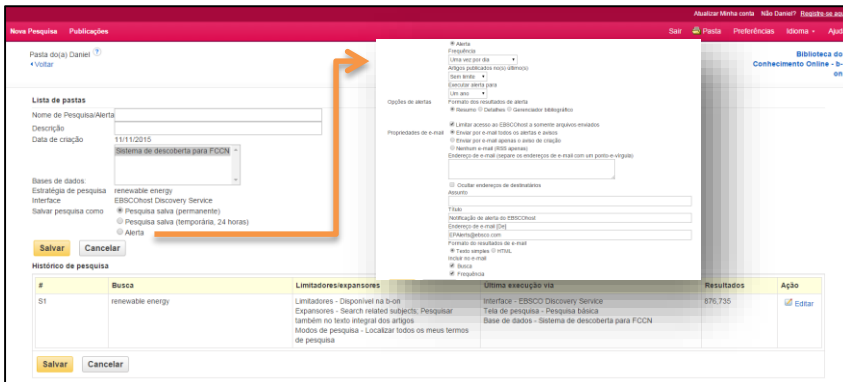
Atualizar Minha conta Não Daniel? Registre-se aqui

Nova Pesquisa Publicações

Sair Pasta Preferências Idioma Ajuda

Pasta do(a) Daniel ?
‹ Voltar

Biblioteca do Conhecimento Online - b-on

Lista de pastas

Nome de Pesquisa/Alerta
Descrição
Data de criação 11/11/2015
Sistema de descoberta para FCCN
Bases de dados:
Estratégia de pesquisa renewable energy
Interface EBSCOhost Discovery Service
Salvar pesquisa como
Pesquisa salva (permanente)
Pesquisa salva (temporária, 24 horas)
Alerta

Salvar Cancelar

Alerta
Frequência
Uma vez por dia
Artigos publicados no(s) último(s)
Sem limite
Executar alerta para
Um ano
Opções de alertas
Formato dos resultados de alerta
Resumo Detalhes Gerenciador bibliográfico
Propriedades de e-mail
Limitar acesso ao EBSCOhost a somente artigos enviados
Enviar por e-mail todos os alertas e avisos
Enviar por e-mail apenas o aviso de criação
Nenhum e-mail (RSS apenas)
Endereço de e-mail (separe os endereços de e-mail com um ponto-e-vírgula)
Ocultar endereços de destinatários
Assunto
Título
Notificação de alerta do EBSCOhost
Endereço de e-mail (De)
EPAlerts@ebsco.com
Formato do resultados de e-mail
Texto simples HTML
Incluir no e-mail
Busca
Frequência

Histórico de pesquisa

| # | Busca | Limitadores/expansores | Última execução via | Resultados | Ação |
|---|---|---|---|---|---|
| S1 | renewable energy | Limitadores - Disponível na b-on<br>Expansores - Search related subjects; Pesquisar também no texto integral dos artigos<br>Modos de pesquisa - Localizar todos os meus termos de pesquisa | Interface - EBSCO Discovery Service<br>Tela de pesquisa - Pesquisa básica<br>Base de dados - Sistema de descoberta para FCCN | 876,735 | Editar |

Salvar Cancelar